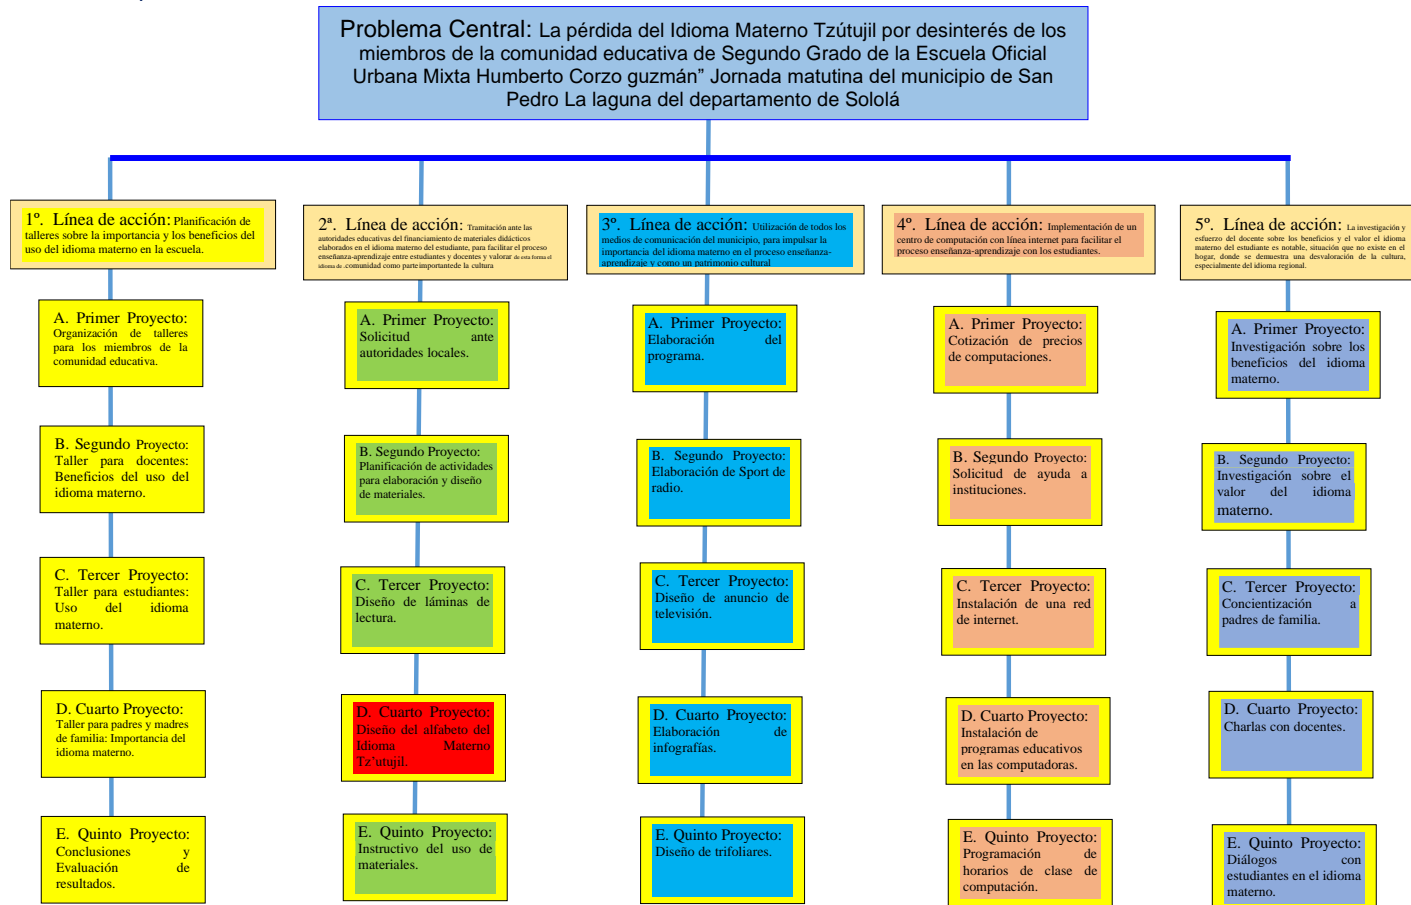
Problema Central: La pérdida del Idioma Materno Tzútujil por desinterés de los miembros de la comunidad educativa de Segundo Grado de la Escuela Oficial Urbana Mixta Humberto Corzo guzmán" Jornada matutina del municipio de San Pedro La laguna del departamento de Sololá

1º. Línea de acción: Planificación de talleres sobre la importancia y los beneficios del uso del idioma materno en la escuela.

A. Primer Proyecto: Organización de talleres para los miembros de la comunidad educativa.

B. Segundo Proyecto: Taller para docentes: Beneficios del uso del idioma materno.

C. Tercer Proyecto: Taller para estudiantes: Uso del idioma materno.

D. Cuarto Proyecto: Taller para padres y madres de familia: Importancia del idioma materno.

E. Quinto Proyecto: Conclusiones y Evaluación de resultados.

2ª. Línea de acción: Tramitación ante las autoridades educativas del financiamiento de materiales didácticos elaborados en el idioma materno del estudiante, para facilitar el proceso enseñanza-aprendizaje entre estudiantes y docentes y valorar de esta forma el idioma de ,comunidad como parte importante de la cultura

A. Primer Proyecto: Solicitud ante autoridades locales.

B. Segundo Proyecto: Planificación de actividades para elaboración y diseño de materiales.

C. Tercer Proyecto: Diseño de láminas de lectura.

D. Cuarto Proyecto: Diseño del alfabeto del Idioma Materno Tz´utujil.

E. Quinto Proyecto: Instructivo del uso de materiales.

3º. Línea de acción: Utilización de todos los medios de comunicación del municipio, para impulsar la importancia del idioma materno en el proceso enseñanza-aprendizaje y como un patrimonio cultural

A. Primer Proyecto: Elaboración del programa.

B. Segundo Proyecto: Elaboración de Sport de radio.

C. Tercer Proyecto: Diseño de anuncio de televisión.

D. Cuarto Proyecto: Elaboración de infografías.

E. Quinto Proyecto: Diseño de trifoliares.

4º. Línea de acción: Implementación de un centro de computación con línea internet para facilitar el proceso enseñanza-aprendizaje con los estudiantes.

A. Primer Proyecto: Cotización de precios de computaciones.

B. Segundo Proyecto: Solicitud de ayuda a instituciones.

C. Tercer Proyecto: Instalación de una red de internet.

D. Cuarto Proyecto: Instalación de programas educativos en las computadoras.

E. Quinto Proyecto: Programación de horarios de clase de computación.

5º. Línea de acción: La investigación y esfuerzo del docente sobre los beneficios y el valor el idioma materno del estudiante es notable, situación que no existe en el hogar, donde se demuestra una desvaloración de la cultura, especialmente del idioma regional.

A. Primer Proyecto: Investigación sobre los beneficios del idioma materno.

B. Segundo Proyecto: Investigación sobre el valor del idioma materno.

C. Tercer Proyecto: Concientización a padres de familia.

D. Cuarto Proyecto: Charlas con docentes.

E. Quinto Proyecto: Diálogos con estudiantes en el idioma materno.